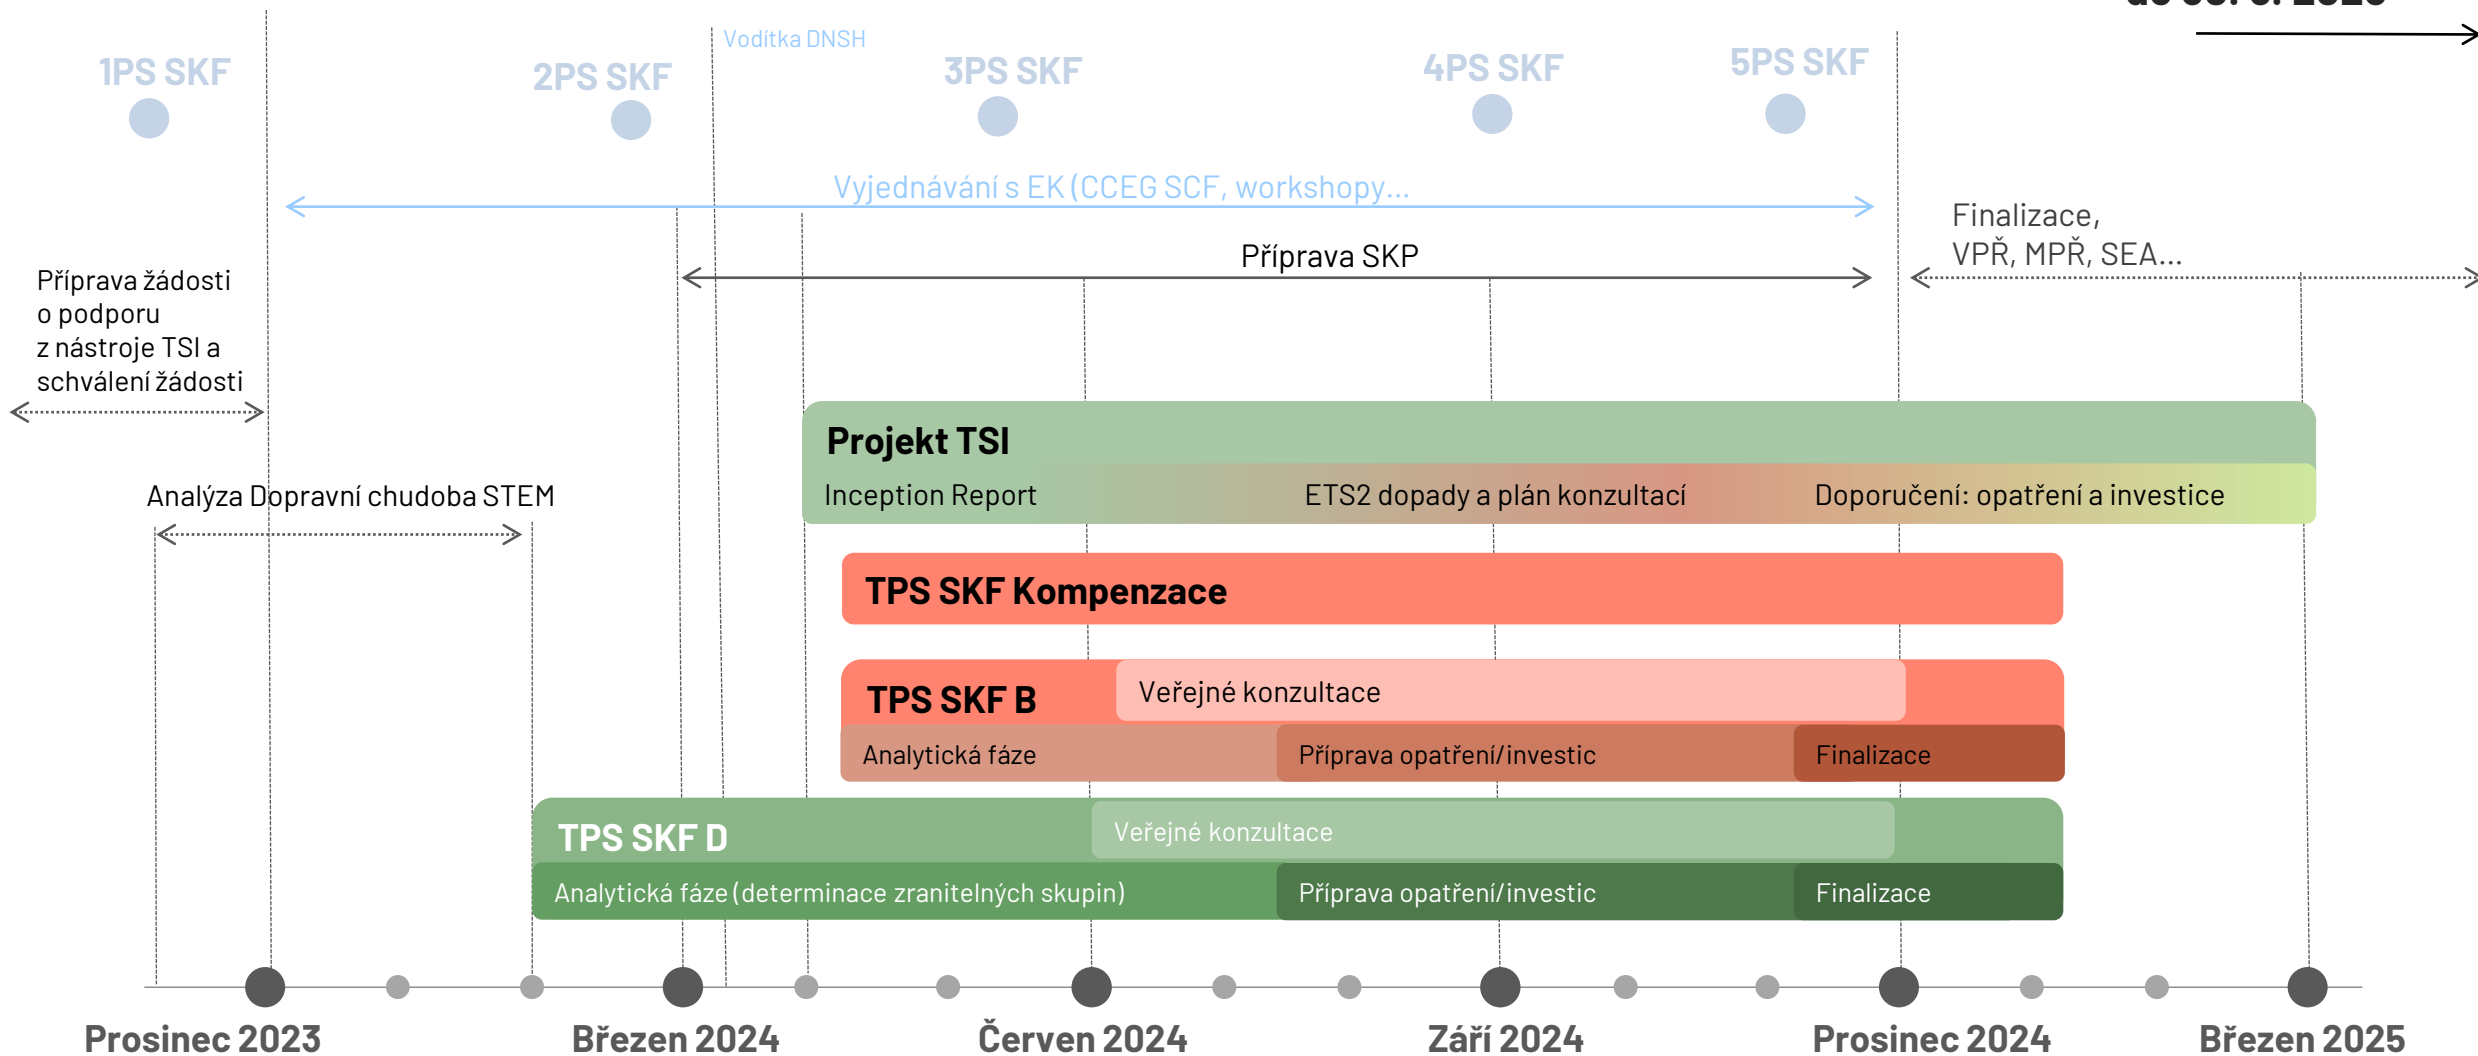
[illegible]

Voditka DNSH

1PS SKF

2PS SKF

3PS SKF

4PS SKF

5PS SKF

Vyjednávání s EK (CCEG SCF, workshopy...

Finalizace, VPŘ, MPŘ, SEA...

Příprava SKP

Příprava žádosti o podporu z nástroje TSI a schválení žádosti

Projekt TSI

Analýza Dopravní chudoba STEM

Inception Report

ETS2 dopady a plán konzultací

Doporučení: opatření a investice

TPS SKF Kompenzace

TPS SKF B

Veřejné konzultace

Analytická fáze

Příprava opatření/investic

Finalizace

TPS SKF D

Veřejné konzultace

Analytická fáze (determinace zranitelných skupin)

Příprava opatření/investic

Finalizace

Prosinec 2023

Březen 2024

Červen 2024

Září 2024

Prosinec 2024

Březen 2025